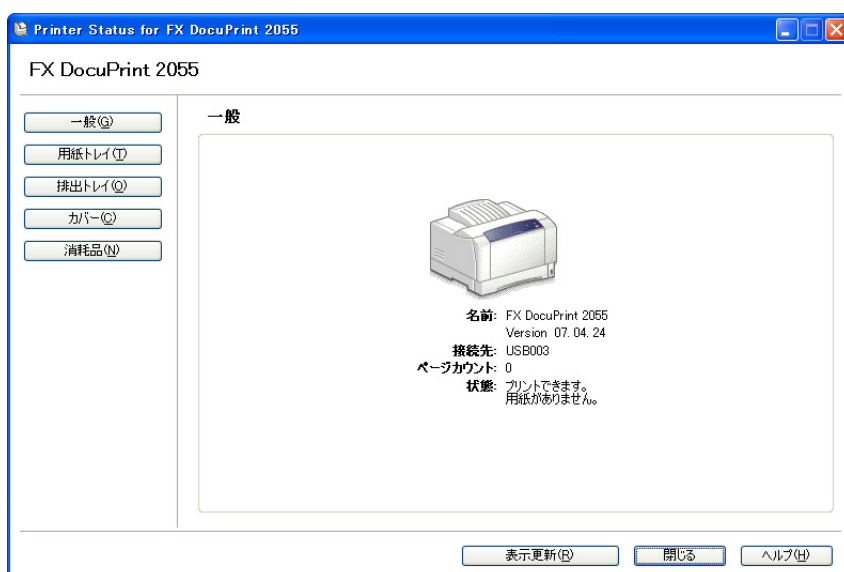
Printer Status for FX DocuPrint 2055

FX DocuPrint 2055

一般(G)
用紙トレイ(T)
排出トレイ(O)
カバー(C)
消耗品(N)

一般

名前: FX DocuPrint 2055
Version 07. 04. 24
接続先: USB003
ページカウント: 0
状態: プリントできます。
用紙がありません。

表示更新(R)
閉じる
ヘルプ(H)